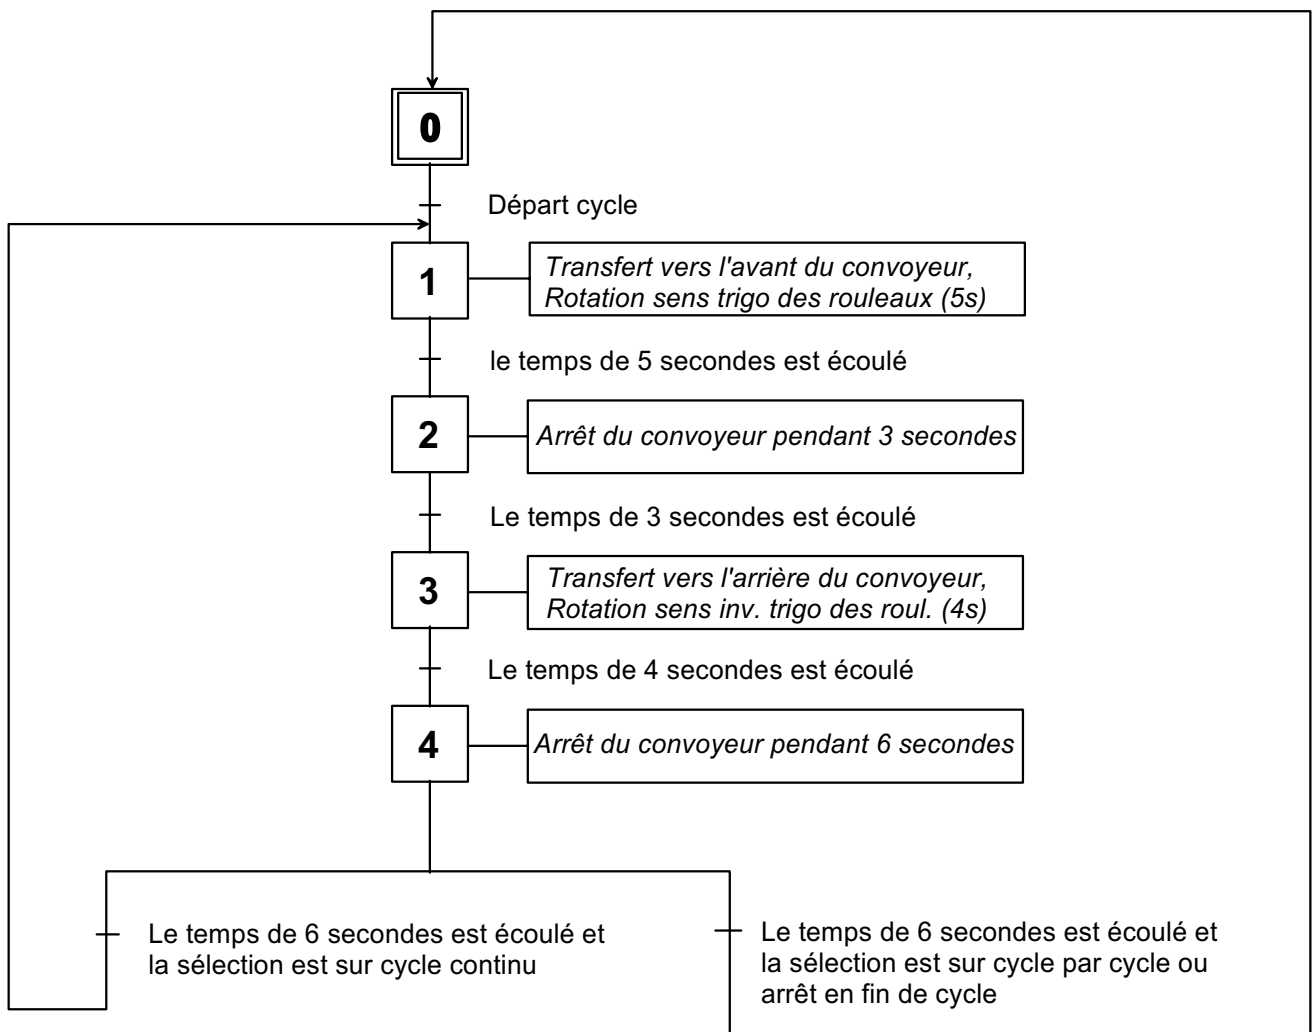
0

Départ cycle

1

Transfert vers l'avant du convoyeur, Rotation sens trigo des rouleaux (5s)

le temps de 5 secondes est écoulé

2

Arrêt du convoyeur pendant 3 secondes

Le temps de 3 secondes est écoulé

3

Transfert vers l'arrière du convoyeur, Rotation sens inv. trigo des roul. (4s)

Le temps de 4 secondes est écoulé

4

Arrêt du convoyeur pendant 6 secondes

Le temps de 6 secondes est écoulé et la sélection est sur cycle continu

Le temps de 6 secondes est écoulé et la sélection est sur cycle par cycle ou arrêt en fin de cycle